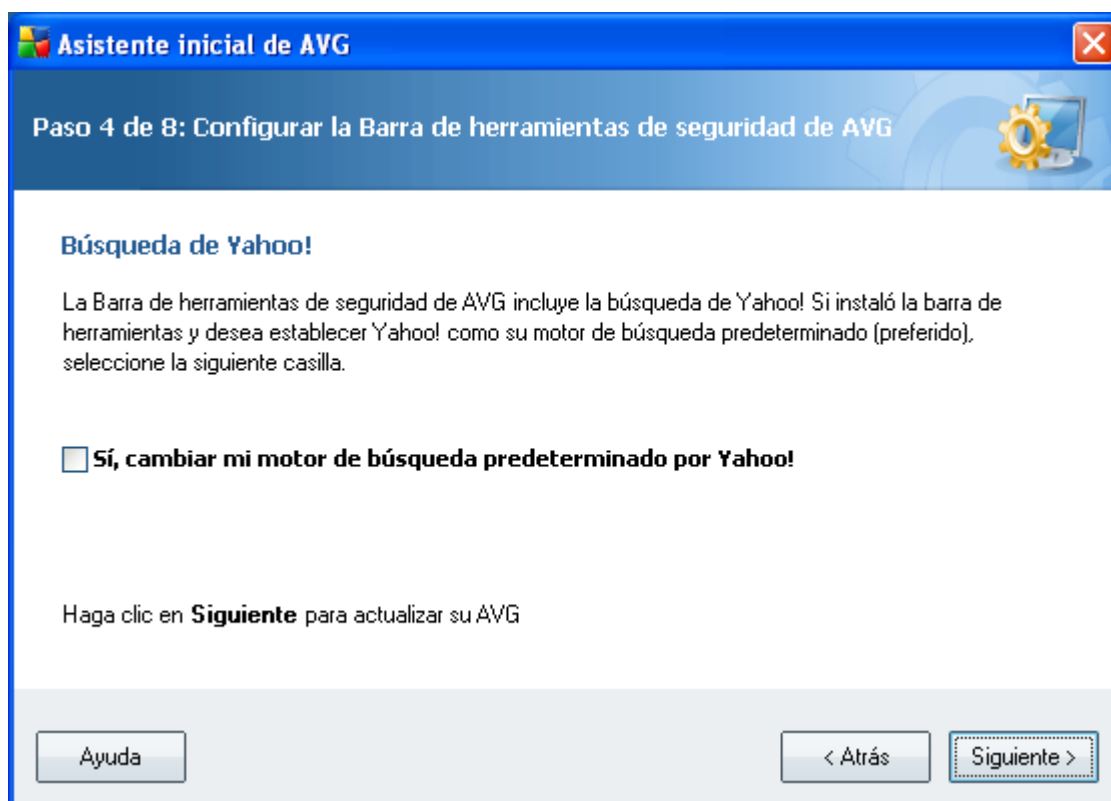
Asistente inicial de AVG

Paso 4 de 8: Configurar la Barra de herramientas de seguridad de AVG

Búsqueda de Yahoo!

La Barra de herramientas de seguridad de AVG incluye la búsqueda de Yahoo! Si instaló la barra de herramientas y desea establecer Yahoo! como su motor de búsqueda predeterminado (preferido), seleccione la siguiente casilla.

Sí, cambiar mi motor de búsqueda predeterminado por Yahoo!

Haga clic en **Siguiente** para actualizar su AVG

Ayuda

< Atrás

Siguiente >